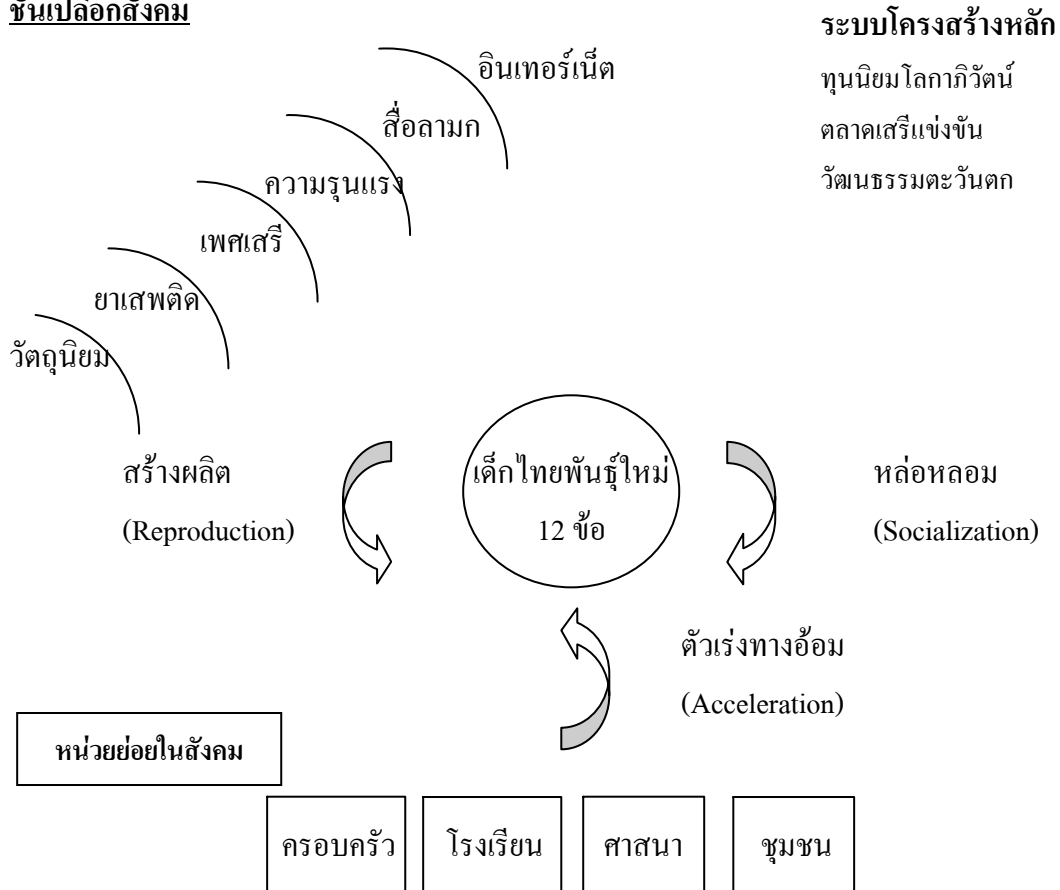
ชั้นเปลือกสังคม

ระบบโครงสร้างหลัก

ทุนนิยมโลกาภิวัตน์

ตลาดเสรีแข่งขัน

วัฒนธรรมตะวันตก

อินเทอร์เน็ต

สื่อลามก

ความรุนแรง

เพศเสรี

ยาเสพติด

วัตถุนิยม

สร้างผลิต

(Reproduction)

เด็กไทยพันธุ์ใหม่

12 ข้อ

หล่อหลอม

(Socialization)

ตัวเร่งทางอ้อม

(Acceleration)

หน่วยย่อยในสังคม

ครอบครัว

โรงเรียน

ศาสนา

ชุมชน